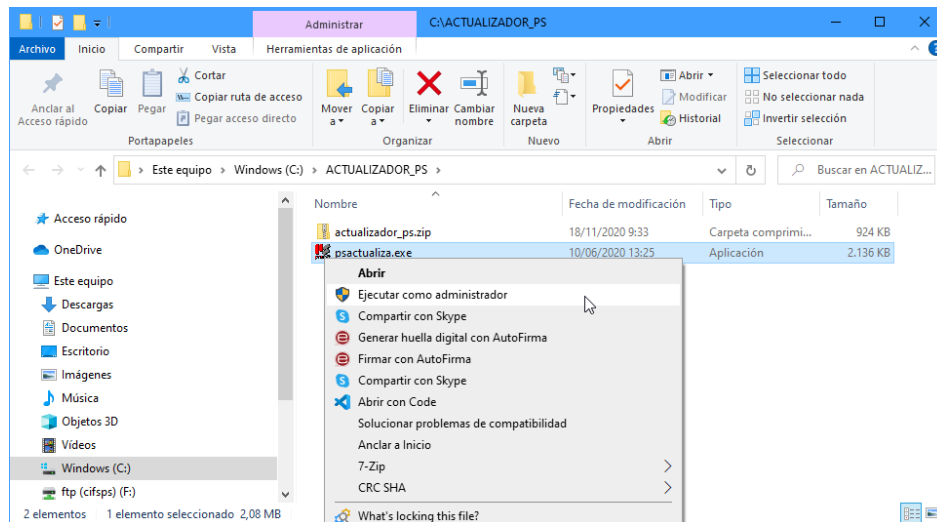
Administrar C:\ACTUALIZADOR_PS

Archivo Inicio Compartir Vista Herramientas de aplicación

Anclar al Acceso rápido Copiar Pegar Cortar Copiar ruta de acceso Pegar acceso directo
Portapapeles

Mover a Copiar a Eliminar Cambiar nombre
Organizar

Nueva carpeta
Nuevo

Propiedades Abrir Modificar Historial
Abrir

Seleccionar todo No seleccionar nada Invertir selección
Seleccionar

Este equipo > Windows (C:) > ACTUALIZADOR_PS >

Buscar en ACTUALIZ...

Acceso rápido
OneDrive
Este equipo
Descargas
Documentos
Escritorio
Imágenes
Música
Objetos 3D
Vídeos
Windows (C:)
ftp (cifsps) (F:)

| Nombre | Fecha de modificación | Tipo | Tamaño |
|---|---|---|---|
| actualizador_ps.zip | 18/11/2020 9:33 | Carpeta comprimi... | 924 KB |
| psactualiza.exe | 10/06/2020 13:25 | Aplicación | 2.136 KB |

Abrir
Ejecutar como administrador
Compartir con Skype
Generar huella digital con AutoFirma
Firmar con AutoFirma
Compartir con Skype
Abrir con Code
Solucionar problemas de compatibilidad
Anclar a Inicio
7-Zip
CRC SHA
What's locking this file?

2 elementos 1 elemento seleccionado 2,08 MB